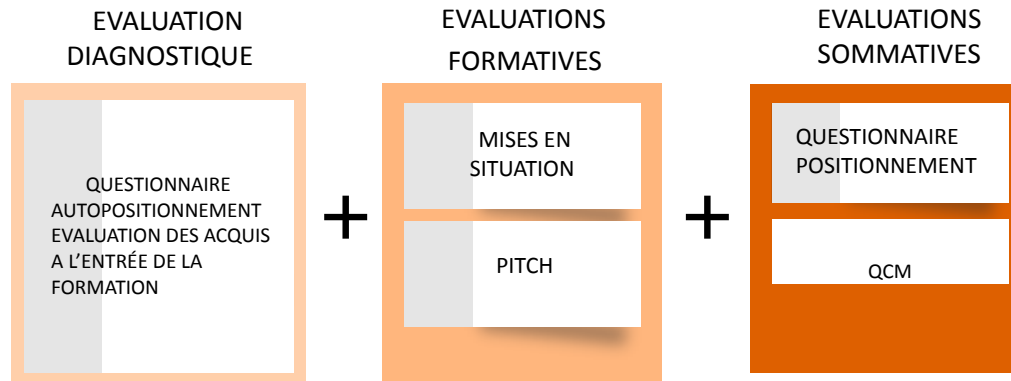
EVALUATION DIAGNOSTIQUE

QUESTIONNAIRE AUTOPOSITIONNEMENT EVALUATION DES ACQUIS A L'ENTRÉE DE LA FORMATION

+

EVALUATIONS FORMATIVES

MISES EN SITUATION

PITCH

+

EVALUATIONS SOMMATIVES

QUESTIONNAIRE POSITIONNEMENT

QCM